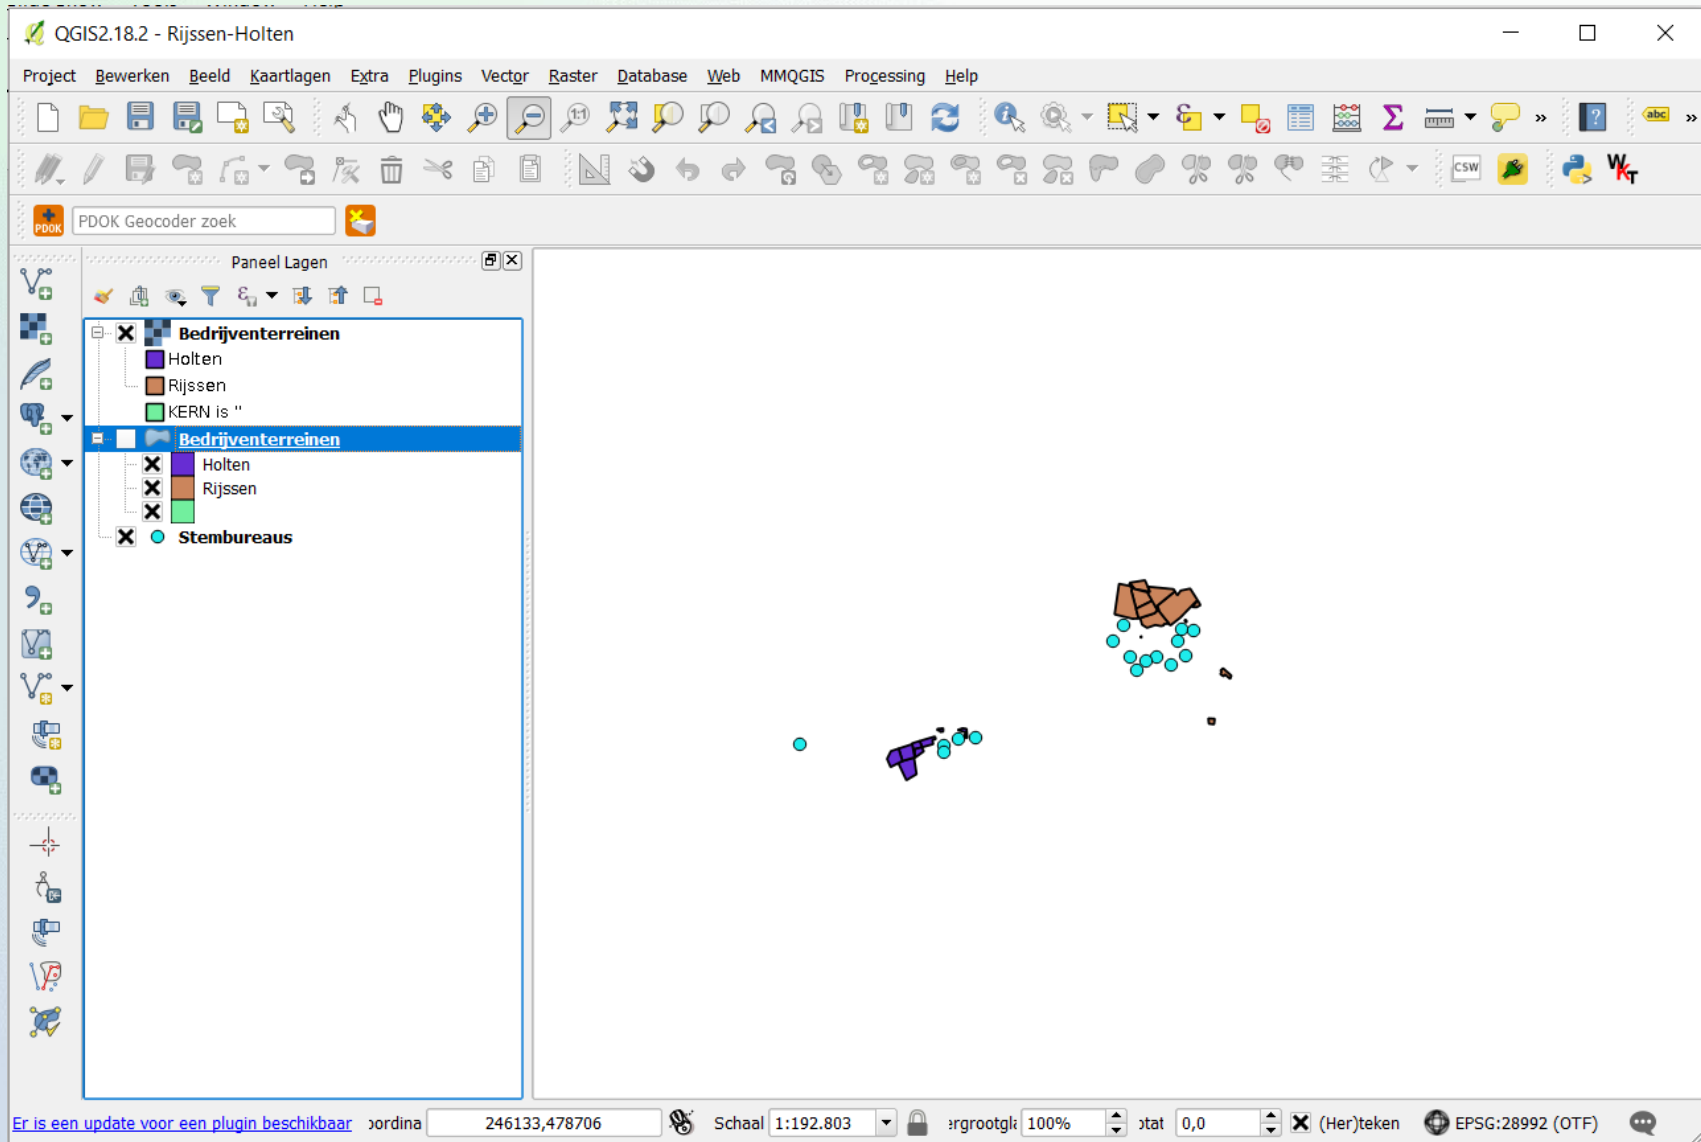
QGIS2.18.2 - Rijssen-Holten

Project Bewerken Beeld Kaartlagen Extra Plugins Vector Raster Database Web MMQGIS Processing Help

PDOK Geocoder zoek

Paneel Lagen

Bedrijventerreinen
Holten
Rijssen
KERN is ''
Bedrijventerreinen
Holten
Rijssen
Stembureaus

Er is een update voor een plugin beschikbaar oordina 246133,478706 Schaal 1:192.803 ergrootgl 100% otat 0,0 (Her)teken EPSG:28992 (OTF)